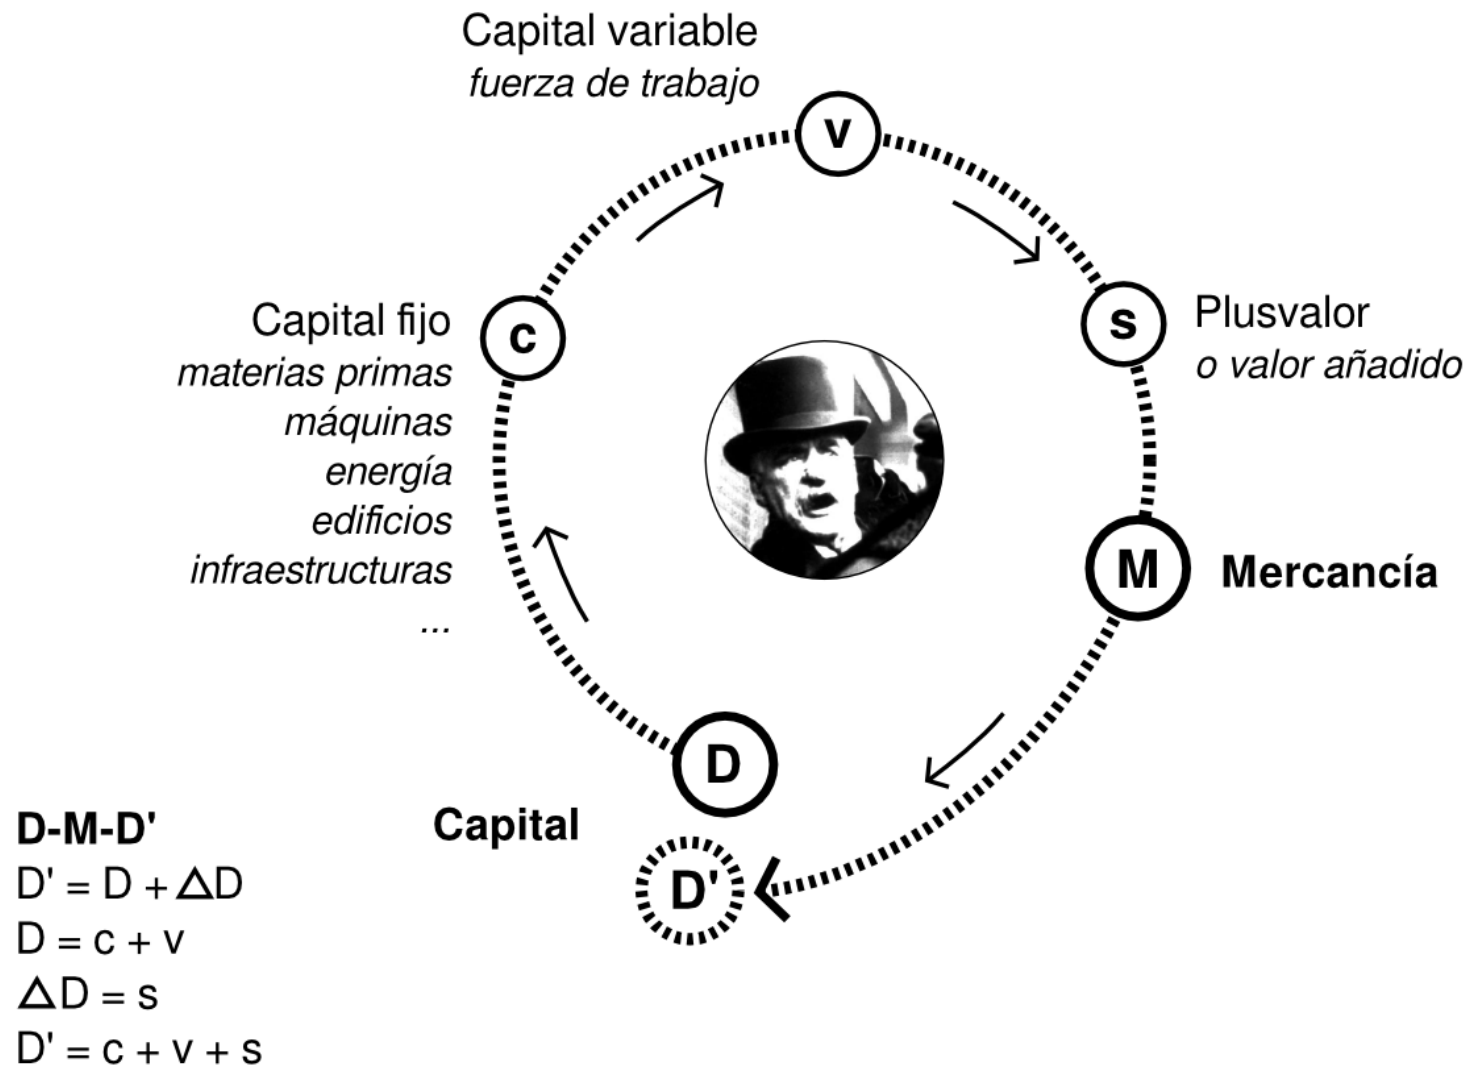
Capital variable
*fuerza de trabajo*

v

Capital fijo
*materias primas*
*máquinas*
*energía*
*edificios*
*infraestructuras*
*...*

c

s

Plusvalor
*o valor añadido*

M

**Mercancía**

D

**Capital**

D'

**D-M-D'**
$D' = D + \Delta D$
$D = c + v$
$\Delta D = s$
$D' = c + v + s$